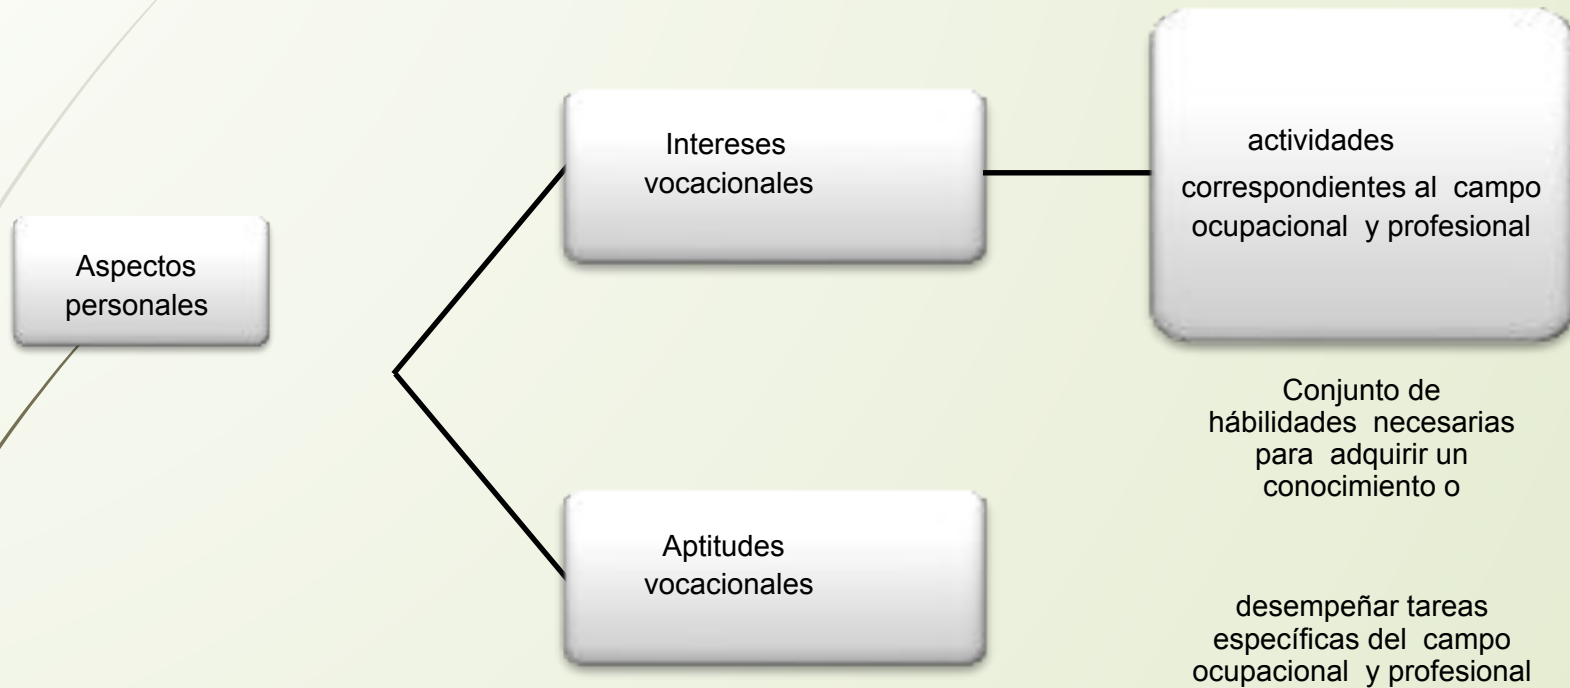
Aspectos personales

Intereses vocacionales

actividades correspondientes al campo ocupacional y profesional

Aptitudes vocacionales

Conjunto de hábilidades necesarias para adquirir un conocimiento o

desempeñar tareas específicas del campo ocupacional y profesional